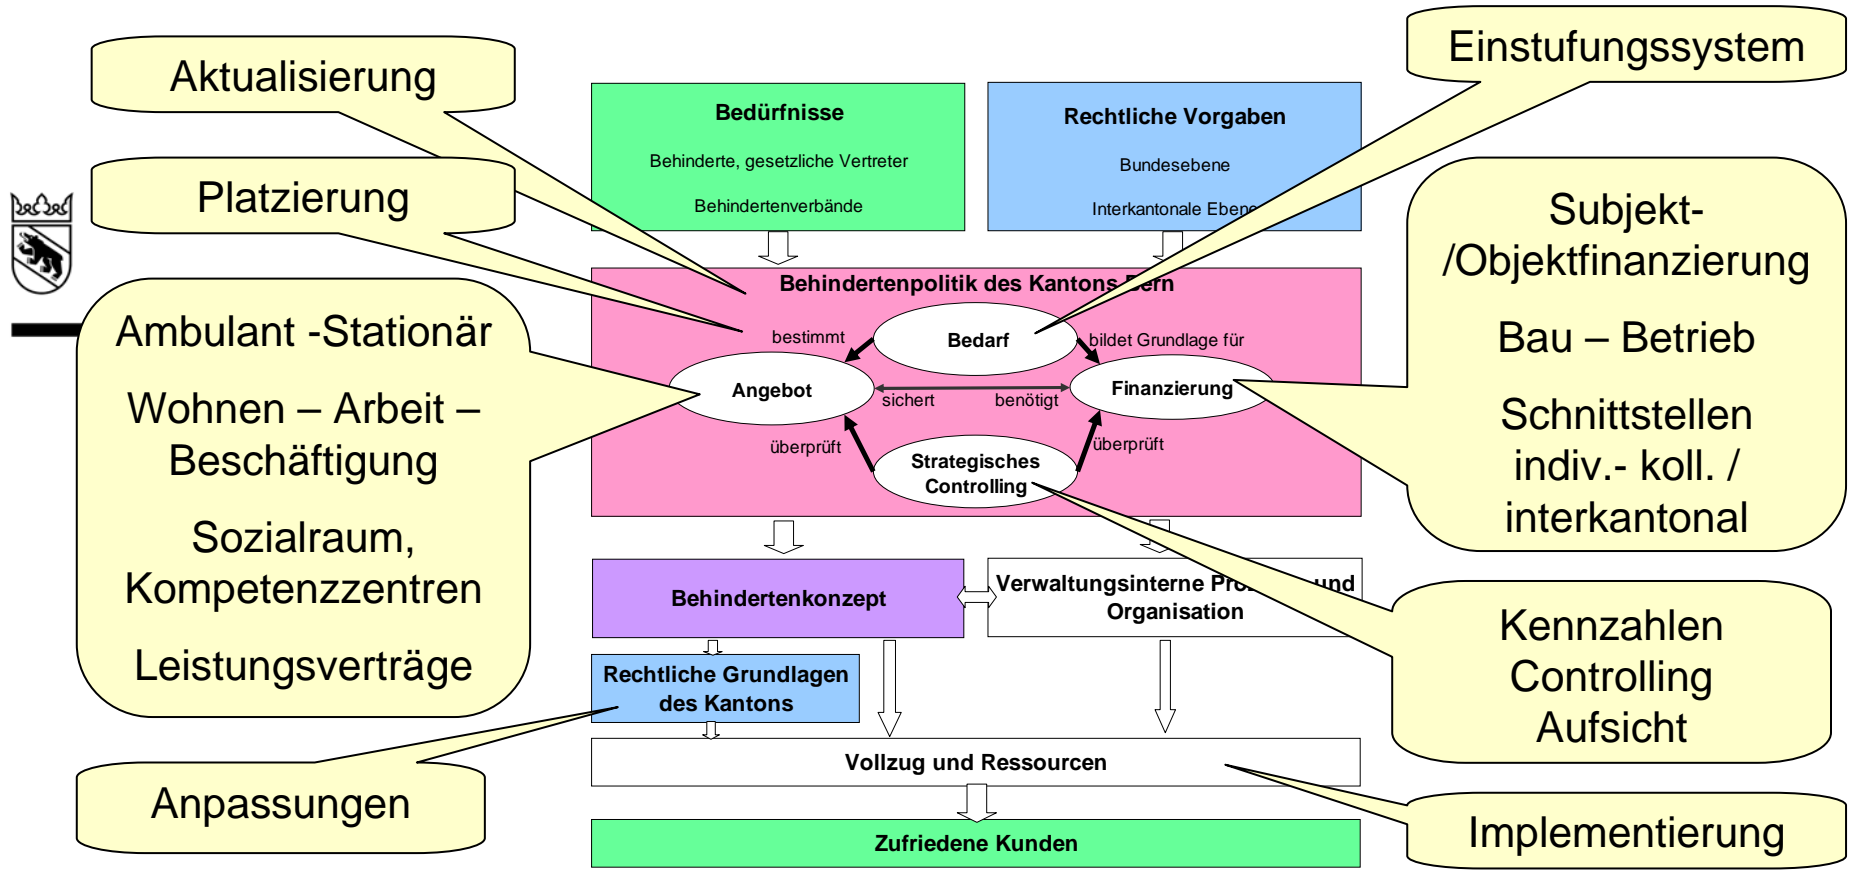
Aktualisierung

Platzierung

Ambulant -Stationär

Wohnen – Arbeit – Beschäftigung

Sozialraum, Kompetenzzentren

Leistungsverträge

Anpassungen

Bedürfnisse

Behinderte, gesetzliche Vertreter

Behindertenverbände

Rechtliche Vorgaben

Bundesebene

Interkantonale Ebene

Einstufungssystem

Subjekt-/Objektfinanzierung

Bau – Betrieb

Schnittstellen indiv.- koll. / interkantonal

Behindertenpolitik des Kantons Bern

bestimmt

Bedarf

bildet Grundlage für

Angebot

sichert

benötigt

Finanzierung

überprüft

Strategisches Controlling

überprüft

Behindertenkonzept

Verwaltungsinterne Pro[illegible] und Organisation

Kennzahlen Controlling Aufsicht

Rechtliche Grundlagen des Kantons

Vollzug und Ressourcen

Implementierung

Zufriedene Kunden